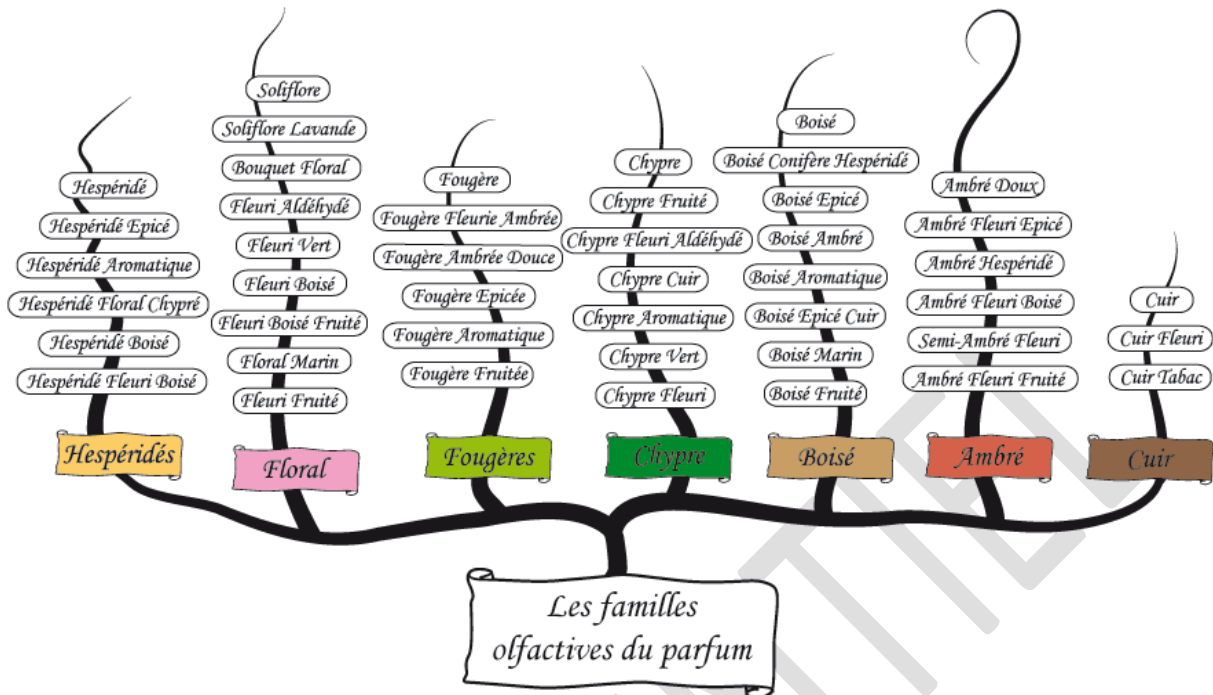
Hespéridé
Hespéridé Epicé
Hespéridé Aromatique
Hespéridé Floral Chypré
Hespéridé Boisé
Hespéridé Fleuri Boisé
Hespéridés

Soliflore
Soliflore Lavande
Bouquet Floral
Fleuri Aldéhydé
Fleuri Vert
Fleuri Boisé
Fleuri Boisé Fruité
Floral Marin
Fleuri Fruité
Floral

Fougère
Fougère Fleurie Ambrée
Fougère Ambrée Douce
Fougère Epicée
Fougère Aromatique
Fougère Fruitée
Fougères

Chypre
Chypre Fruité
Chypre Fleuri Aldéhydé
Chypre Cuir
Chypre Aromatique
Chypre Vert
Chypre Fleuri
Chypre

Boisé
Boisé Conifère Hespéridé
Boisé Epicé
Boisé Ambré
Boisé Aromatique
Boisé Epicé Cuir
Boisé Marin
Boisé Fruité
Boisé

Ambré Doux
Ambré Fleuri Epicé
Ambré Hespéridé
Ambré Fleuri Boisé
Semi-Ambré Fleuri
Ambré Fleuri Fruité
Ambré

Cuir
Cuir Fleuri
Cuir Tabac
Cuir

Les familles olfactives du parfum